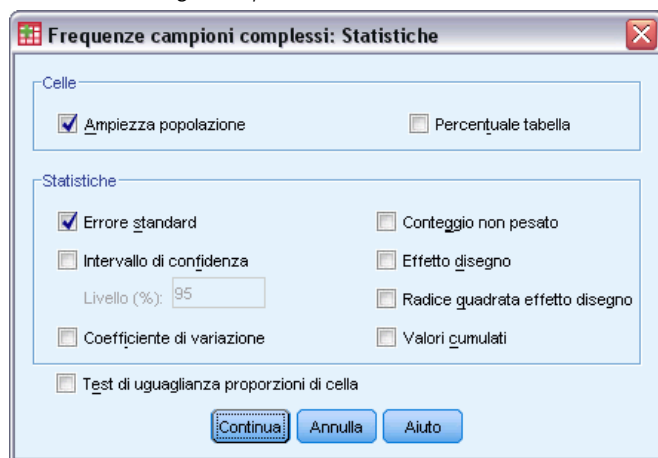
Frequenze campioni complessi: Statistiche

Celle

Ampiezza popolazione

Percentuale tabella

Statistiche

Errore standard

Conteggio non pesato

Intervallo di confidenza

Effetto disegno

Livello (%): 95

Radice quadrata effetto disegno

Coefficiente di variazione

Valori cumulati

Test di uguaglianza proporzioni di cella

Continua

Annulla

Aiuto